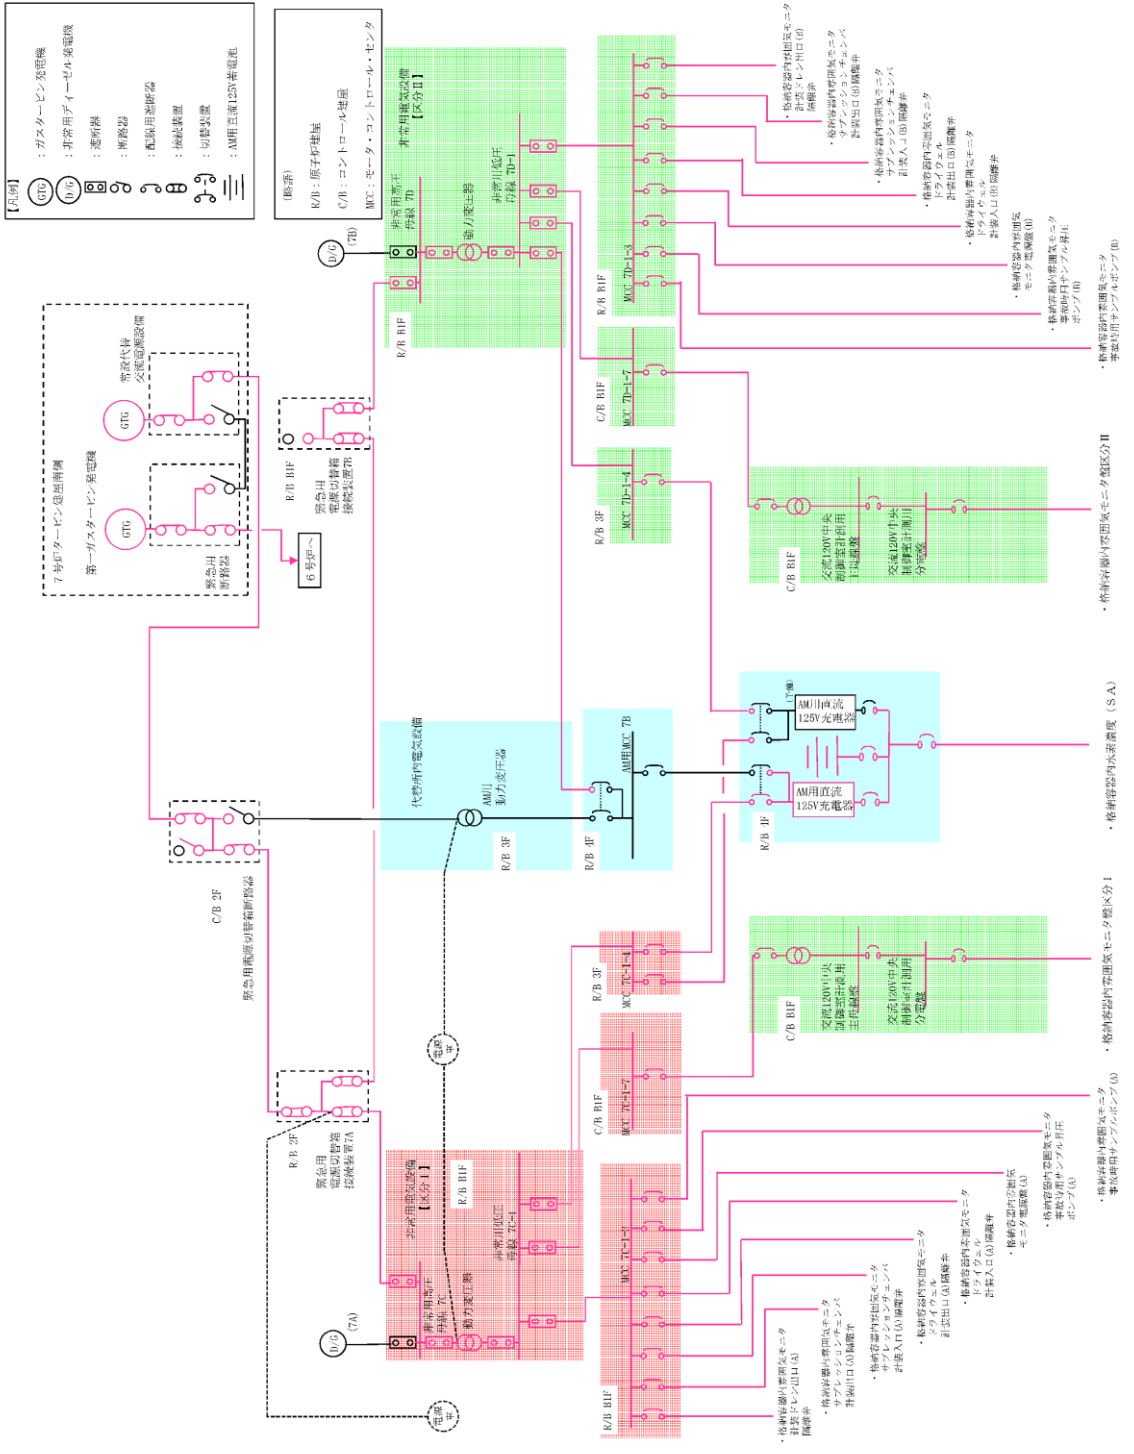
【凡例】
GTG ：ガスタービン発電機
D/G ：非常用ディーゼル発電機
：遮断器
：断路器
：配線用遮断器
：接続装置
：切替装置
：AM用直流125V蓄電池

(略語)
R/B：原子炉建屋
C/B：コントロール建屋
MCC：モータ・コントロール・センタ

7号炉タービン建屋南側
第一ガスタービン発電機
常設代替交流電源設備
GTG
GTG
緊急用断路器
6号炉へ
R/B B1F
緊急用電源切替箱接続装置7B

D/G (7B)
非常用電気設備【区分Ⅱ】
R/B B1F
非常用高圧母線 7D
動力変圧器
非常用低圧母線 7D-1
R/B B1F
MCC 7D-1-3
C/B B1F
MCC 7D-1-7
R/B 3F
MCC 7D-1-4

・格納容器内雰囲気モニタ計装ドレン出口(B)隔離弁
・格納容器内雰囲気モニタサプレッションチェンバ計装出口(B)隔離弁
・格納容器内雰囲気モニタサプレッションチェンバ計装入口(B)隔離弁
・格納容器内雰囲気モニタドライウェル計装出口(B)隔離弁
・格納容器内雰囲気モニタドライウェル計装入口(B)隔離弁
・格納容器内雰囲気モニタ電源盤(B)
・格納容器内雰囲気モニタ事故時用サンプルポンプ(B)
・格納容器内雰囲気モニタ事故時用サンプルポンプ(B)

C/B B1F
交流120V中央制御室計測用1区母線盤
交流120V中央制御室計測用分電盤
・格納容器内雰囲気モニタ盤区分Ⅱ

C/B 2F
緊急用電源切替箱断路器
代替所内電気設備
AM用動力変圧器
R/B 3F
R/B 4F
AM用MCC 7B
(予備)
AM用直流125V充電器
AM用直流125V充電器
R/B 1F
・格納容器内水素濃度（SA）

R/B 3F
MCC 7C-1-4
C/B B1F
交流120V中央制御室計測用主母線盤
交流120V中央制御室計測用分電盤
・格納容器内雰囲気モニタ盤区分Ⅰ

電源車
C/B B1F
MCC 7C-1-7
R/B 2F
緊急用電源切替箱接続装置7A
非常用電気設備【区分Ⅰ】
R/B B1F
非常用低圧母線 7C-1
非常用高圧母線 7C
動力変圧器
D/G (7A)
R/B B1F
MCC 7C-1-3

・格納容器内雰囲気モニタ事故時用サンプルポンプ(A)
・格納容器内雰囲気モニタ事故時用サンプルポンプ(A)
・格納容器内雰囲気モニタ電源盤(A)
・格納容器内雰囲気モニタドライウェル計装入口(A)隔離弁
・格納容器内雰囲気モニタドライウェル計装出口(A)隔離弁
・格納容器内雰囲気モニタサプレッションチェンバ計装入口(A)隔離弁
・格納容器内雰囲気モニタサプレッションチェンバ計装出口(A)隔離弁
・格納容器内雰囲気モニタ計装ドレン出口(A)隔離弁
電源車